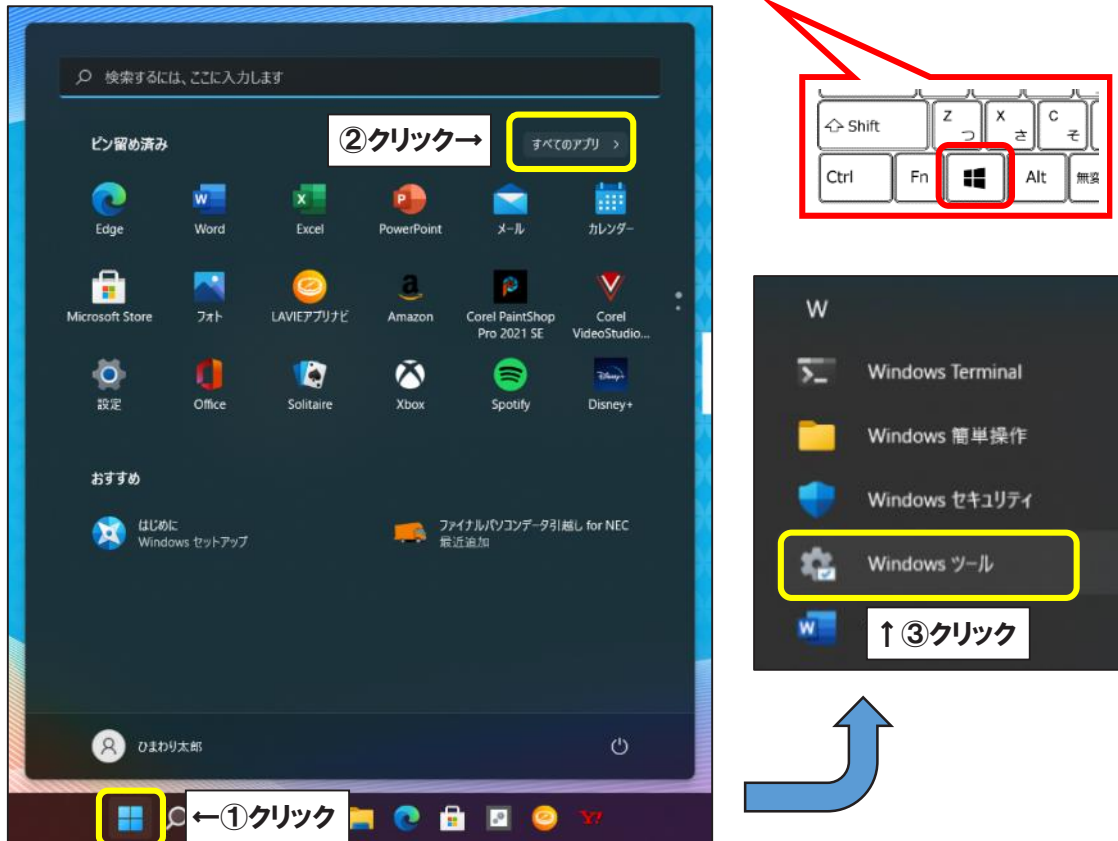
検索するには、ここに入力します

ピン留め済み

②クリック→

すべてのアプリ >

Edge
Word
Excel
PowerPoint
メール
カレンダー

Microsoft Store
フォト
LAVIEアプリナビ
Amazon
Corel PaintShop Pro 2021 SE
Corel VideoStudio...

設定
Office
Solitaire
Xbox
Spotify
Disney+

おすすめ

はじめに
Windows セットアップ

ファイナルパソコンデータ引越し for NEC
最近追加

ひまわり太郎

←①クリック

Shift
Z つ
X さ
C そ
Ctrl
Fn
Alt
無変

W

Windows Terminal
Windows 簡単操作
Windows セキュリティ
Windows ツール

↑③クリック